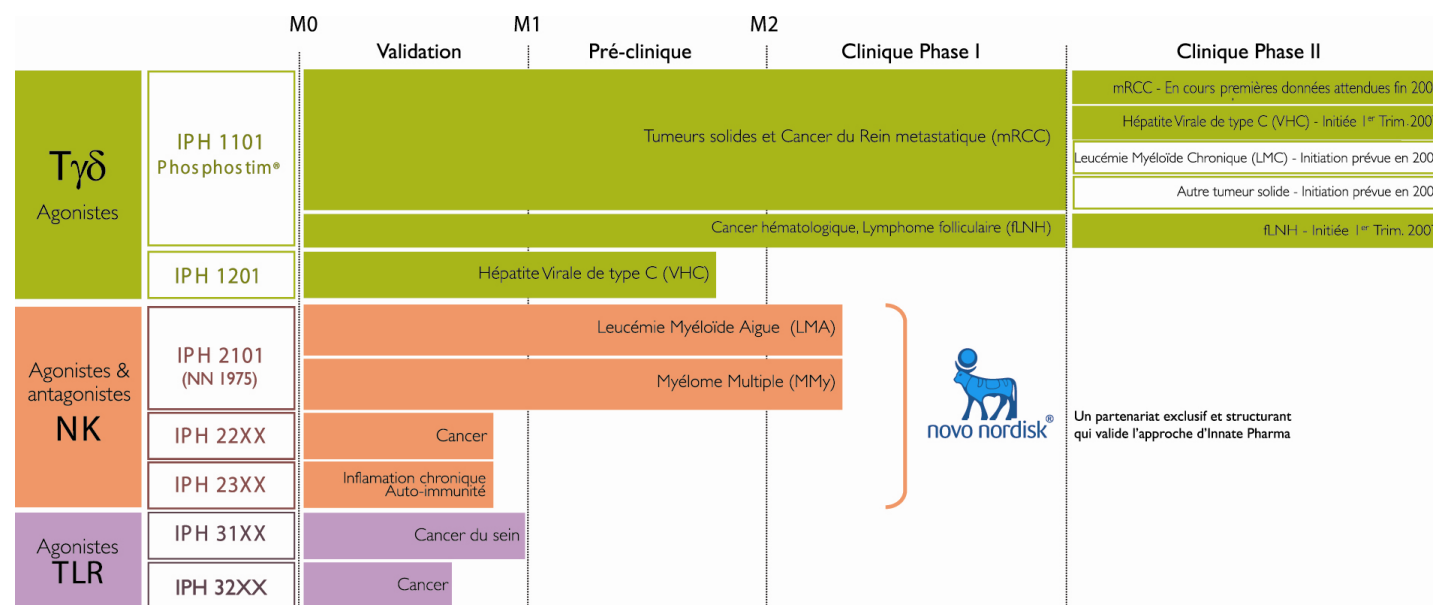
M0 M1 M2

Validation | Pré-clinique | Clinique Phase I | Clinique Phase II

Tγδ Agonistes

IPH 1101 Phosphostim®

Tumeurs solides et Cancer du Rein metastatique (mRCC)

mRCC - En cours premières données attendues fin 200

Hépatite Virale de type C (VHC) - Initiée 1$^{er}$ Trim. 200

Leucémie Myéloïde Chronique (LMC) - Initiation prévue en 200

Autre tumeur solide - Initiation prévue en 200

Cancer hématologique, Lymphome folliculaire (fLNH)

fLNH - Initiée 1$^{er}$ Trim. 200

IPH 1201

Hépatite Virale de type C (VHC)

Agonistes & antagonistes NK

IPH 2101 (NN 1975)

Leucémie Myéloïde Aigue (LMA)

Myélome Multiple (MMy)

novo nordisk®

Un partenariat exclusif et structurant qui valide l'approche d'Innate Pharma

IPH 22XX

Cancer

IPH 23XX

Inflamation chronique Auto-immunité

Agonistes TLR

IPH 31XX

Cancer du sein

IPH 32XX

Cancer